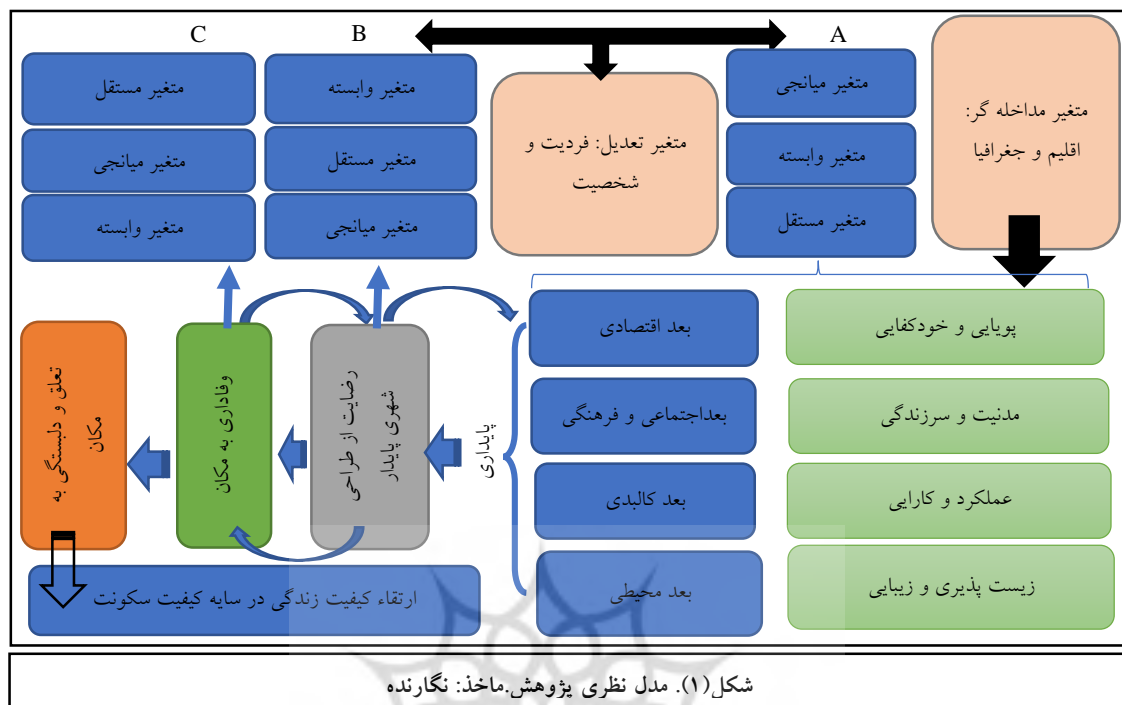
A

B

C

متغیر مداخله گر: اقلیم و جغرافیا

متغیر میانجی

متغیر وابسته

متغیر مستقل

متغیر تعدیل: فردیت و شخصیت

متغیر وابسته

متغیر مستقل

متغیر میانجی

متغیر مستقل

متغیر میانجی

متغیر وابسته

پویایی و خودکفایی

مدنیت و سرزندگی

عملکرد و کارایی

زیست پذیری و زیبایی

بعد اقتصادی

بعداجتماعی و فرهنگی

بعد کالبدی

بعد محیطی

پایداری

رضایت از طراحی شهری پایدار

وفاداری به مکان

تعلق و دلبستگی به مکان

ارتقاء کیفیت زندگی در سایه کیفیت سکونت

شکل(۱). مدل نظری پژوهش.ماخذ: نگارنده